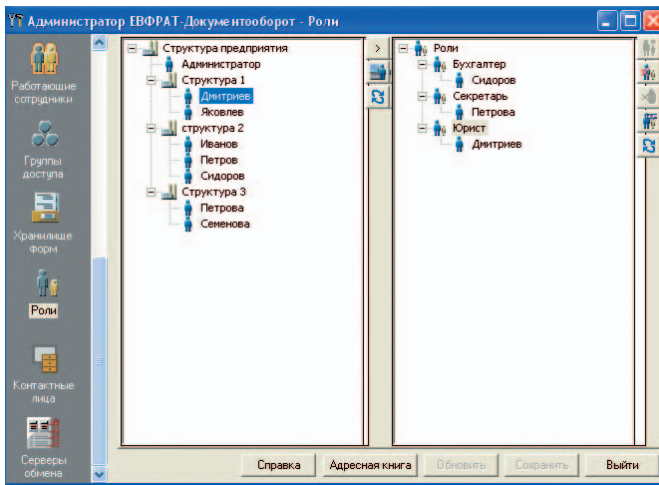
Администратор ЕВФРАТ-Документооборот - Роли

Работающие сотрудники

Группы доступа

Хранилище форм

Роли

Контактные лица

Серверы обмена

Структура предприятия
Администратор
Структура 1
Дмитриев
Яковлев
структура 2
Иванов
Петров
Сидоров
Структура 3
Петрова
Семенова

>

Роли
Бухгалтер
Сидоров
Секретарь
Петрова
Юрист
Дмитриев

Справка
Адресная книга
Обновить
Сохранить
Выйти